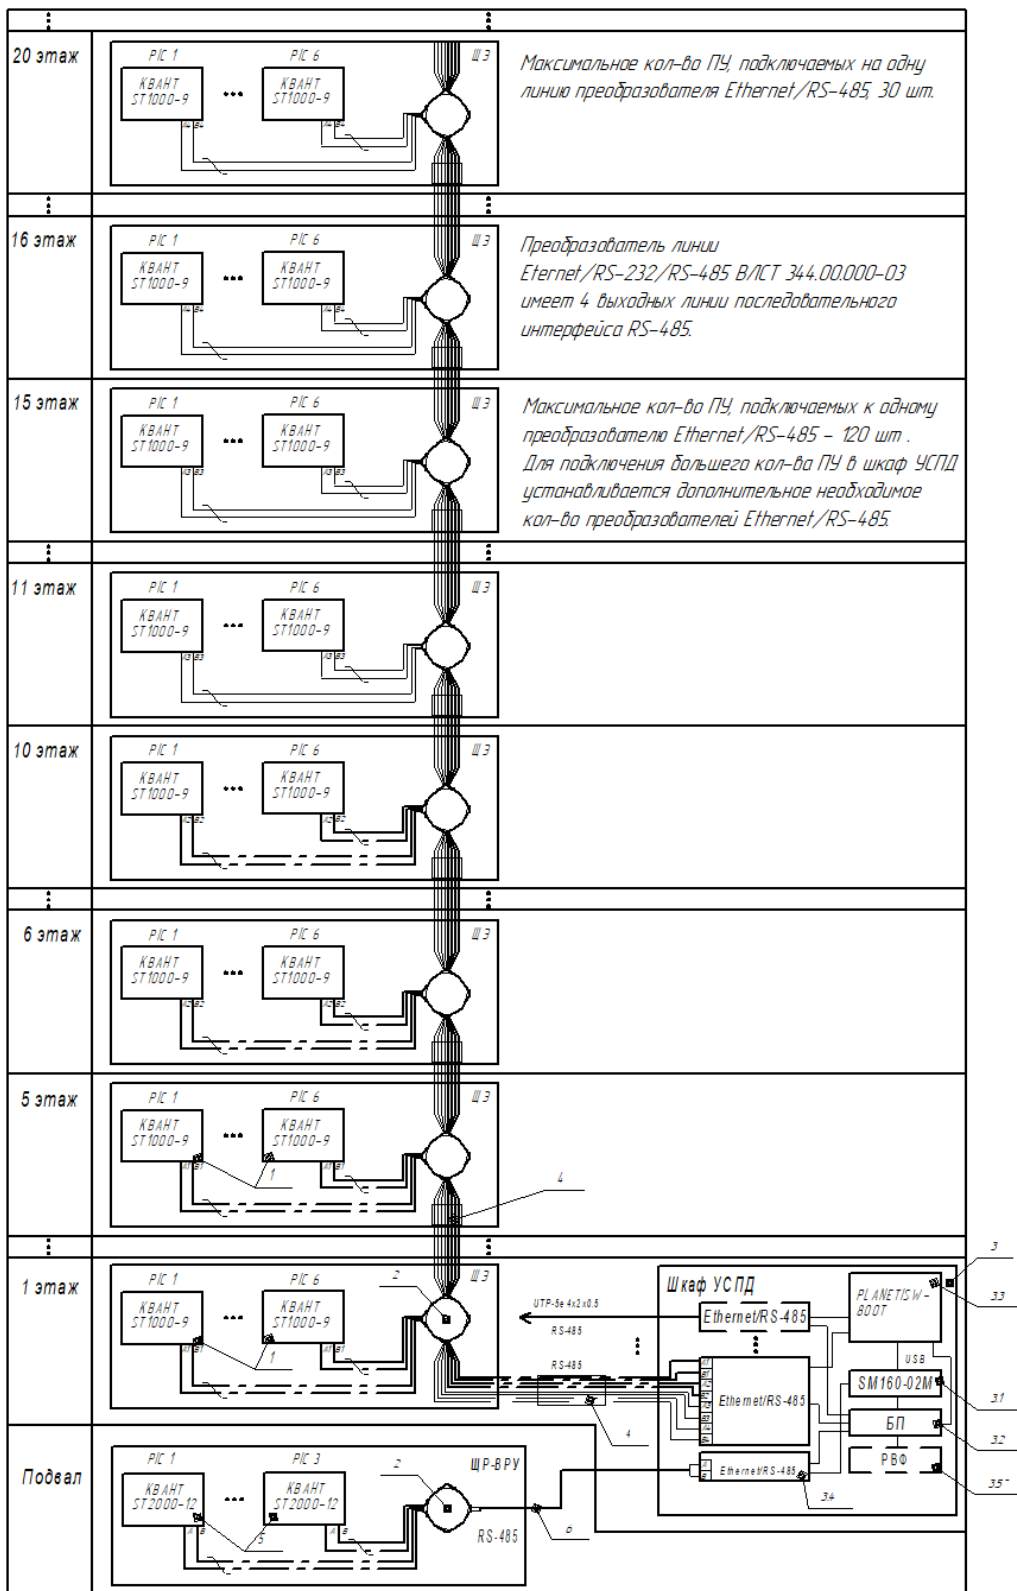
20 этаж

Р/С 1
КВАНТ ST1000-9
Р/С 6
КВАНТ ST1000-9
Ш 3

Максимальное кол-во ПУ, подключаемых на одну линию преобразователя Ethernet/RS-485, 30 шт.

16 этаж

Р/С 1
КВАНТ ST1000-9
Р/С 6
КВАНТ ST1000-9
Ш 3

Преобразователь линии Eternet/RS-232/RS-485 ВЛСТ 344.00.000-03 имеет 4 выходных линии последовательного интерфейса RS-485.

15 этаж

Р/С 1
КВАНТ ST1000-9
Р/С 6
КВАНТ ST1000-9
Ш 3

Максимальное кол-во ПУ, подключаемых к одному преобразователю Ethernet/RS-485 – 120 шт .
Для подключения большего кол-ва ПУ в шкаф УСПД устанавливается дополнительное необходимое кол-во преобразователей Ethernet/RS-485.

11 этаж

Р/С 1
КВАНТ ST1000-9
Р/С 6
КВАНТ ST1000-9
Ш 3

10 этаж

Р/С 1
КВАНТ ST1000-9
Р/С 6
КВАНТ ST1000-9
Ш 3

6 этаж

Р/С 1
КВАНТ ST1000-9
Р/С 6
КВАНТ ST1000-9
Ш 3

5 этаж

Р/С 1
КВАНТ ST1000-9
Р/С 6
КВАНТ ST1000-9
Ш 3
1
4

1 этаж

Р/С 1
КВАНТ ST1000-9
Р/С 6
КВАНТ ST1000-9
Ш 3
2
1
UTP-5e 4x2x0.5
RS-485
RS-485
4

Шкаф УСПД
Ethernet/RS-485
PLANET/SW-800T
USB
SM160-02M
Ethernet/RS-485
БП
РБФ
Ethernet/RS-485
3
33
31
32
35
34

Подвал

Р/С 1
КВАНТ ST2000-12
Р/С 3
КВАНТ ST2000-12
2
ЩР-ВРУ
RS-485
5
6